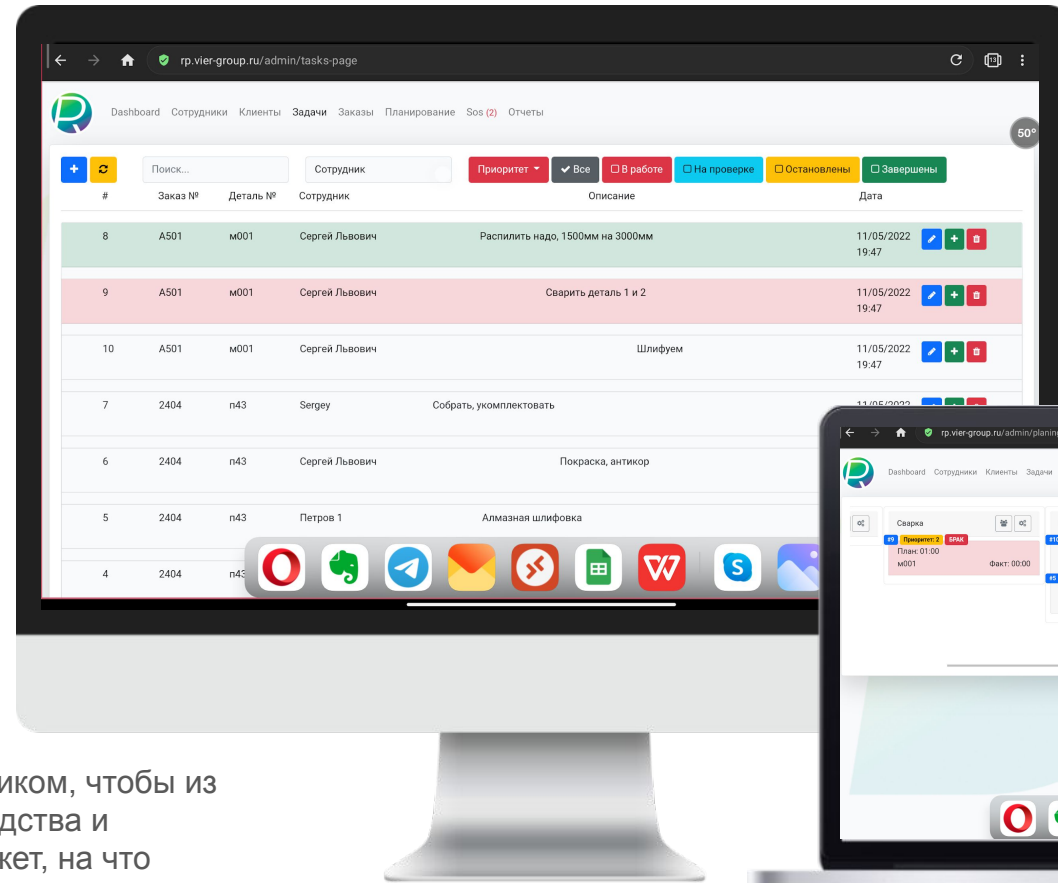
rp.vier-group.ru/admin/tasks-page

Dashboard Сотрудники Клиенты Задачи Заказы Планирование Sos (2) Отчеты

50°

Поиск... Сотрудник Приоритет Все В работе На проверке Остановлены Завершены

| # | Заказ № | Деталь № | Сотрудник | Описание | Дата |
|---|---|---|---|---|---|
| 8 | A501 | м001 | Сергей Львович | Распилить надо, 1500мм на 3000мм | 11/05/2022 19:47 |
| 9 | A501 | м001 | Сергей Львович | Сварить деталь 1 и 2 | 11/05/2022 19:47 |
| 10 | A501 | м001 | Сергей Львович | Шлифуем | 11/05/2022 19:47 |
| 7 | 2404 | п43 | Sergey | Собрать, укомплектовать | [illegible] |
| 6 | 2404 | п43 | Сергей Львович | Покраска, антикор | |
| 5 | 2404 | п43 | Петров 1 | Алмазная шлифовка | |
| 4 | 2404 | п43 | | | |

rp.vier-group.ru/admin/planin

Dashboard Сотрудники Клиенты Задачи

Сварка
#9 Приоритет: 2 SPAK
План: 01:00
м001 Факт: 00:00

#10
#5

ком, чтобы из
дства и
кет, на что